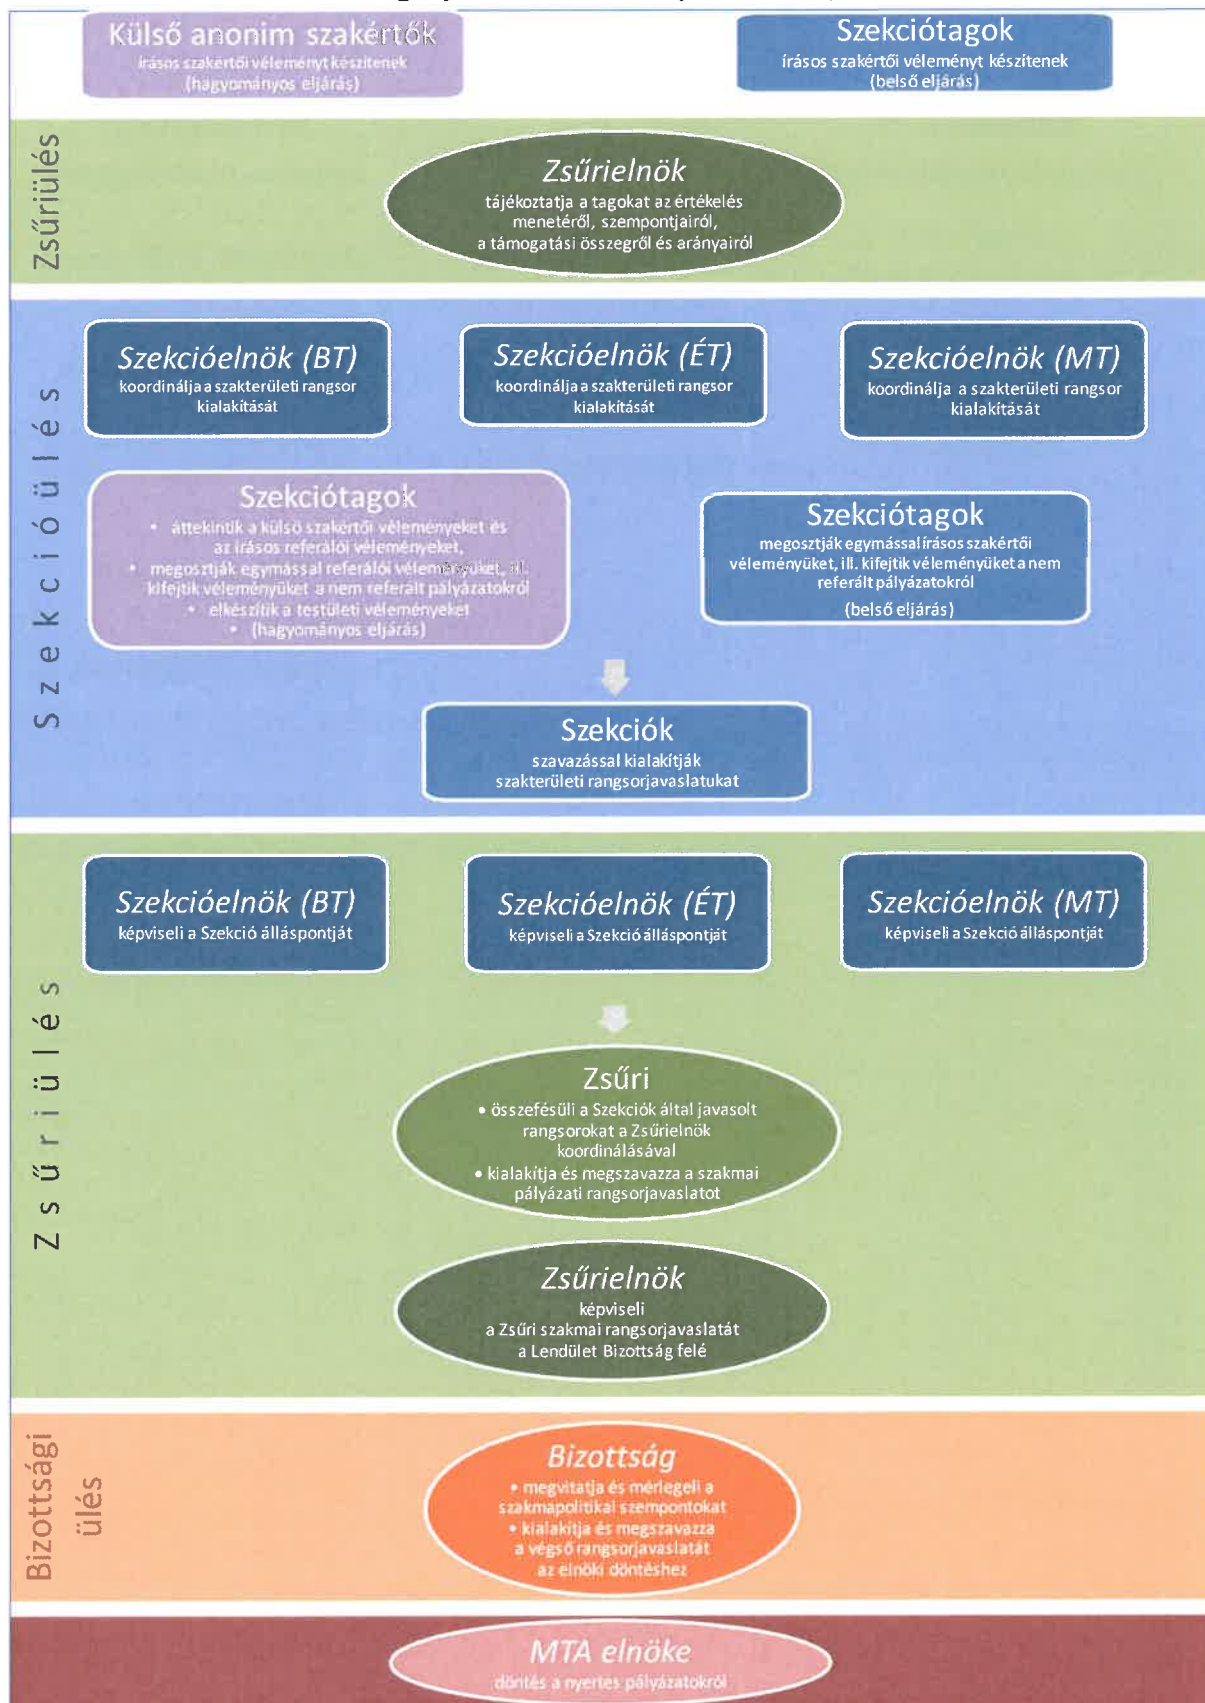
Külső anonim szakértők
írásos szakértői véleményt készítenek
(hagyományos eljárás)

Szekciótagok
írásos szakértői véleményt készítenek
(belső eljárás)

Zsűriülés

Zsűrielnök
tájékoztatja a tagokat az értékelés menetéről, szempontjairól, a támogatási összegről és arányairól

Szekcióülés

Szekcióelnök (BT)
koordinálja a szakterületi rangsor kialakítását

Szekcióelnök (ÉT)
koordinálja a szakterületi rangsor kialakítását

Szekcióelnök (MT)
koordinálja a szakterületi rangsor kialakítását

Szekciótagok
• áttekintik a külső szakértői véleményeket és az írásos referálói véleményeket,
• megosztják egymással referálói véleményüket, ill. kifejtik véleményüket a nem referált pályázatokról
• elkészítik a testületi véleményeket
• (hagyományos eljárás)

Szekciótagok
megosztják egymással írásos szakértői véleményüket, ill. kifejtik véleményüket a nem referált pályázatokról
(belső eljárás)

Szekciók
szavazással kialakítják szakterületi rangsorjavaslatukat

Zsűriülés

Szekcióelnök (BT)
képviseli a Szekció álláspontját

Szekcióelnök (ÉT)
képviseli a Szekció álláspontját

Szekcióelnök (MT)
képviseli a Szekció álláspontját

Zsűri
• összefésüli a Szekciók által javasolt rangsorokat a Zsűrielnök koordinálásával
• kialakítja és megszavazza a szakmai pályázati rangsorjavaslatot

Zsűrielnök
képviseli a Zsűri szakmai rangsorjavaslatát a Lendület Bizottság felé

Bizottsági ülés

Bizottság
• megvitatja és mérlegeli a szakmapolitikai szempontokat
• kialakítja és megszavazza a végső rangsorjavaslatát az elnöki döntéshez

MTA elnöke
döntés a nyertes pályázatokról